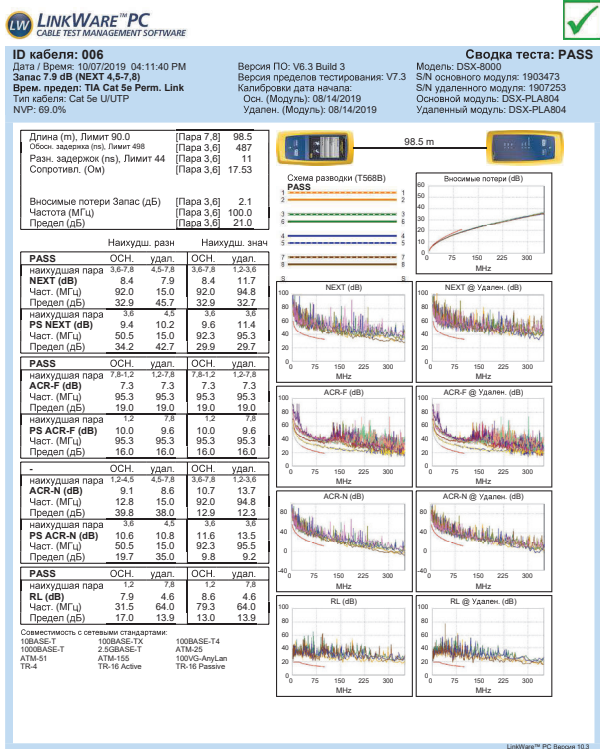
LINKWARE™PC
CABLE TEST MANAGEMENT SOFTWARE

ID кабеля: 006
Дата / Время: 10/07/2019 04:11:40 PM
Запас 7.9 dB (NEXT 4,5-7,8)
Врем. предел: TIA Cat 5e Perm. Link
Тип кабеля: Cat 5e U/UTP
NVP: 69.0%

Сводка теста: PASS
Версия ПО: V6.3 Build 3
Версия пределов тестирования: V7.3
Калибровки дата начала:
Осн. (Модуль): 08/14/2019
Удален. (Модуль): 08/14/2019
Модель: DSX-8000
S/N основного модуля: 1903473
S/N удаленного модуля: 1907253
Основной модуль: DSX-PLA804
Удаленный модуль: DSX-PLA804

| | | |
|---|---|---|
| Длина (m), Лимит 90.0 | [Пара 7,8] | 98.5 |
| Обоснк. задержка (ns), Лимит 498 | [Пара 3,6] | 487 |
| Разн. задержек (ns), Лимит 44 | [Пара 3,6] | 11 |
| Сопротивл. (Ом) | [Пара 3,6] | 17.53 |
| Вносимые потери Запас (дБ) | [Пара 3,6] | 2.1 |
| Частота (МГц) | [Пара 3,6] | 100.0 |
| Предел (дБ) | [Пара 3,6] | 21.0 |

98.5 m

Схема разводки (T568B)
PASS
1 2 3 6 4 5 7 8 S

Вносимые потери (dB)

| | Наихудш. разн | | Наихудш. знач | |
|---|---|---|---|---|
| PASS | ОСН. | удал. | ОСН. | удал. |
| наихудшая пара | 3,6-7,8 | 4,5-7,8 | 3,6-7,8 | 1,2-3,6 |
| NEXT (dB) | 8.4 | 7.9 | 8.4 | 11.7 |
| Част. (МГц) | 92.0 | 15.0 | 92.0 | 94.8 |
| Предел (дБ) | 32.9 | 45.7 | 32.9 | 32.7 |
| наихудшая пара | 3,6 | 4,5 | 3,6 | 3,6 |
| PS NEXT (dB) | 9.4 | 10.2 | 9.6 | 11.4 |
| Част. (МГц) | 50.5 | 15.0 | 92.3 | 95.3 |
| Предел (дБ) | 34.2 | 42.7 | 29.9 | 29.7 |
| PASS | ОСН. | удал. | ОСН. | удал. |
| наихудшая пара | 7,8-1,2 | 1,2-7,8 | 7,8-1,2 | 1,2-7,8 |
| ACR-F (dB) | 7.3 | 7.3 | 7.3 | 7.3 |
| Част. (МГц) | 95.3 | 95.3 | 95.3 | 95.3 |
| Предел (дБ) | 19.0 | 19.0 | 19.0 | 19.0 |
| наихудшая пара | 1,2 | 7,8 | 1,2 | 7,8 |
| PS ACR-F (dB) | 10.0 | 9.6 | 10.0 | 9.6 |
| Част. (МГц) | 95.3 | 95.3 | 95.3 | 95.3 |
| Предел (дБ) | 16.0 | 16.0 | 16.0 | 16.0 |
| - | ОСН. | удал. | ОСН. | удал. |
| наихудшая пара | 1,2-4,5 | 4,5-7,8 | 3,6-7,8 | 1,2-3,6 |
| ACR-N (dB) | 9.1 | 8.6 | 10.7 | 13.7 |
| Част. (МГц) | 12.8 | 15.0 | 92.0 | 94.8 |
| Предел (дБ) | 39.8 | 38.0 | 12.9 | 12.3 |
| наихудшая пара | 3,6 | 4,5 | 3,6 | 3,6 |
| PS ACR-N (dB) | 10.6 | 10.8 | 11.6 | 13.5 |
| Част. (МГц) | 50.5 | 15.0 | 92.3 | 95.5 |
| Предел (дБ) | 19.7 | 35.0 | 9.8 | 9.2 |
| PASS | ОСН. | удал. | ОСН. | удал. |
| наихудшая пара | 1,2 | 7,8 | 1,2 | 7,8 |
| RL (dB) | 7.9 | 4.6 | 8.6 | 4.6 |
| Част. (МГц) | 31.5 | 64.0 | 79.3 | 64.0 |
| Предел (дБ) | 17.0 | 13.9 | 13.0 | 13.9 |

NEXT (dB)
NEXT @ Удален. (dB)
ACR-F (dB)
ACR-F @ Удален. (dB)
ACR-N (dB)
ACR-N @ Удален. (dB)
RL (dB)
RL @ Удален. (dB)
MHz

Совместимость с сетевыми стандартами:
10BASE-T 100BASE-TX 100BASE-T4
1000BASE-T 2.5GBASE-T ATM-25
ATM-51 ATM-155 100VG-AnyLan
TR-4 TR-16 Active TR-16 Passive

LinkWare™ PC Версия 10.3